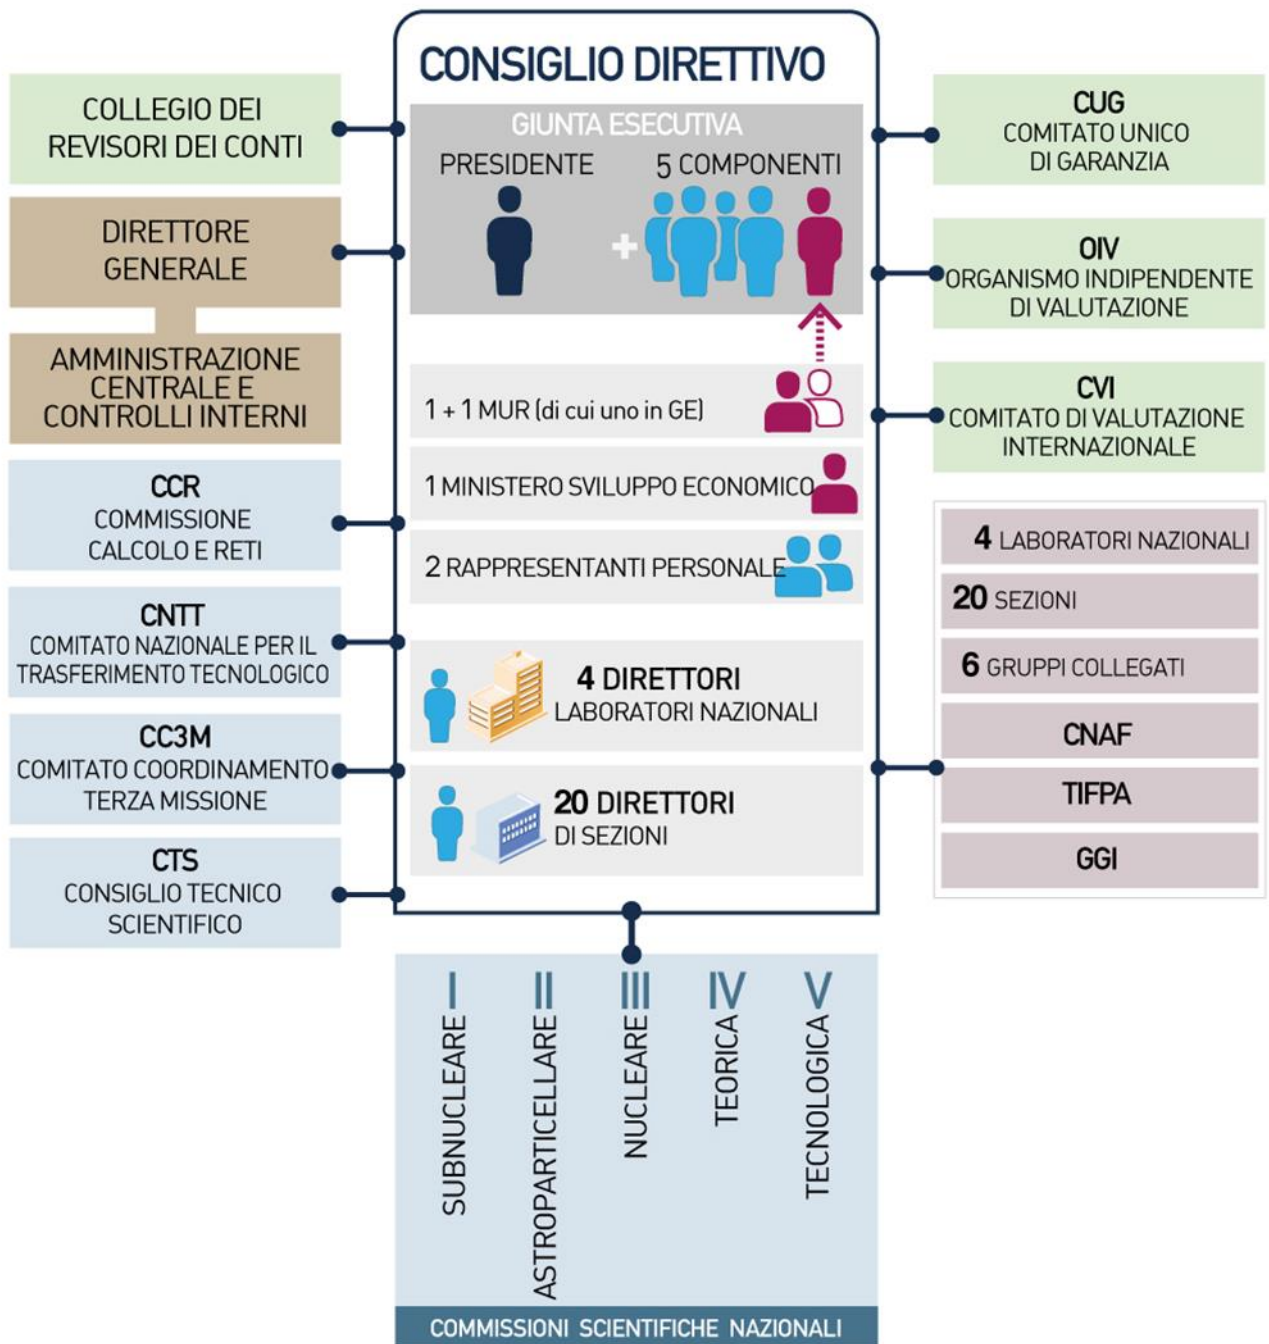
CONSIGLIO DIRETTIVO

GIUNTA ESECUTIVA

PRESIDENTE

5 COMPONENTI

+

1 + 1 MUR (di cui uno in GE)

1 MINISTERO SVILUPPO ECONOMICO

2 RAPPRESENTANTI PERSONALE

4 DIRETTORI
LABORATORI NAZIONALI

20 DIRETTORI
DI SEZIONI

COLLEGIO DEI REVISORI DEI CONTI

DIRETTORE GENERALE

AMMINISTRAZIONE CENTRALE E CONTROLLI INTERNI

CCR
COMMISSIONE CALCOLO E RETI

CNTT
COMITATO NAZIONALE PER IL TRASFERIMENTO TECNOLOGICO

CC3M
COMITATO COORDINAMENTO TERZA MISSIONE

CTS
CONSIGLIO TECNICO SCIENTIFICO

CUG
COMITATO UNICO DI GARANZIA

OIV
ORGANISMO INDIPENDENTE DI VALUTAZIONE

CVI
COMITATO DI VALUTAZIONE INTERNAZIONALE

4 LABORATORI NAZIONALI

20 SEZIONI

6 GRUPPI COLLEGATI

CNAF

TIFPA

GGI

I
SUBNUCLEARE

II
ASTROPARTICELLARE

III
NUCLEARE

IV
TEORICA

V
TECNOLOGICA

COMMISSIONI SCIENTIFICHE NAZIONALI